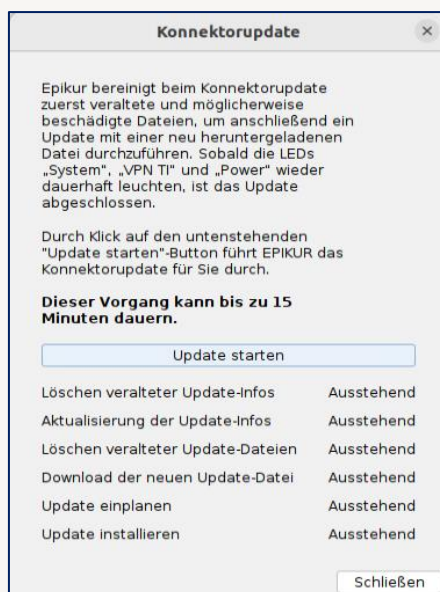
Konnektorupdate

×

Epikur bereinigt beim Konnektorupdate zuerst veraltete und möglicherweise beschädigte Dateien, um anschließend ein Update mit einer neu heruntergeladenen Datei durchzuführen. Sobald die LEDs „System", „VPN TI" und „Power" wieder dauerhaft leuchten, ist das Update abgeschlossen.

Durch Klick auf den untenstehenden "Update starten"-Button führt EPIKUR das Konnektorupdate für Sie durch.

Dieser Vorgang kann bis zu 15 Minuten dauern.

Update starten

| | |
|---|---|
| Löschen veralteter Update-Infos | Ausstehend |
| Aktualisierung der Update-Infos | Ausstehend |
| Löschen veralteter Update-Dateien | Ausstehend |
| Download der neuen Update-Datei | Ausstehend |
| Update einplanen | Ausstehend |
| Update installieren | Ausstehend |

Schließen